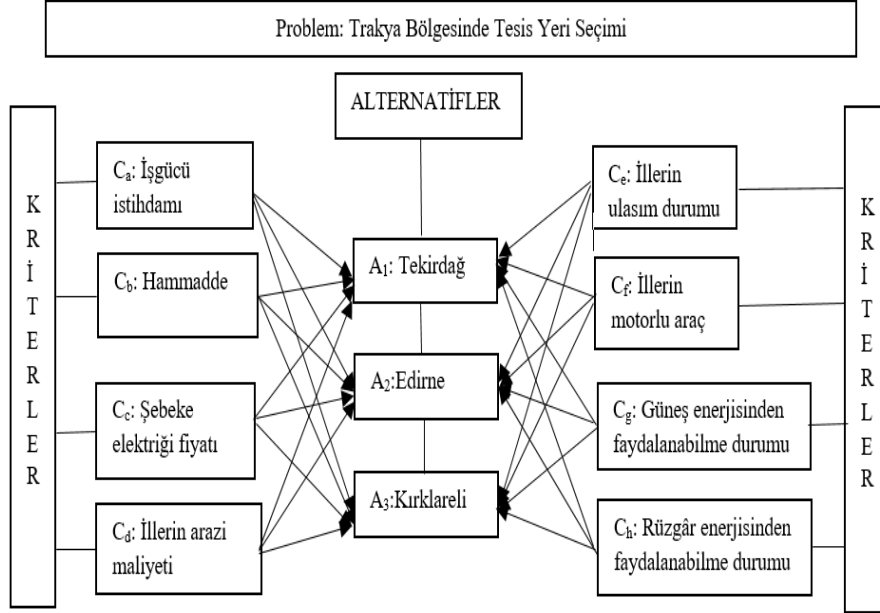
Problem: Trakya Bölgesinde Tesis Yeri Seçimi

ALTERNATİFLER

K
R
İ
T
E
R
L
E
R

$C_a$: İşgücü istihdamı

$C_b$: Hammadde

$C_c$: Şebeke elektriği fiyatı

$C_d$: İllerin arazi maliyeti

$A_1$: Tekirdağ

$A_2$:Edirne

$A_3$:Kırklareli

$C_e$: İllerin ulasım durumu

$C_f$: İllerin motorlu araç

$C_g$: Güneş enerjisinden faydalanabilme durumu

$C_h$: Rüzgâr enerjisinden faydalanabilme durumu

K
R
İ
T
E
R
L
E
R